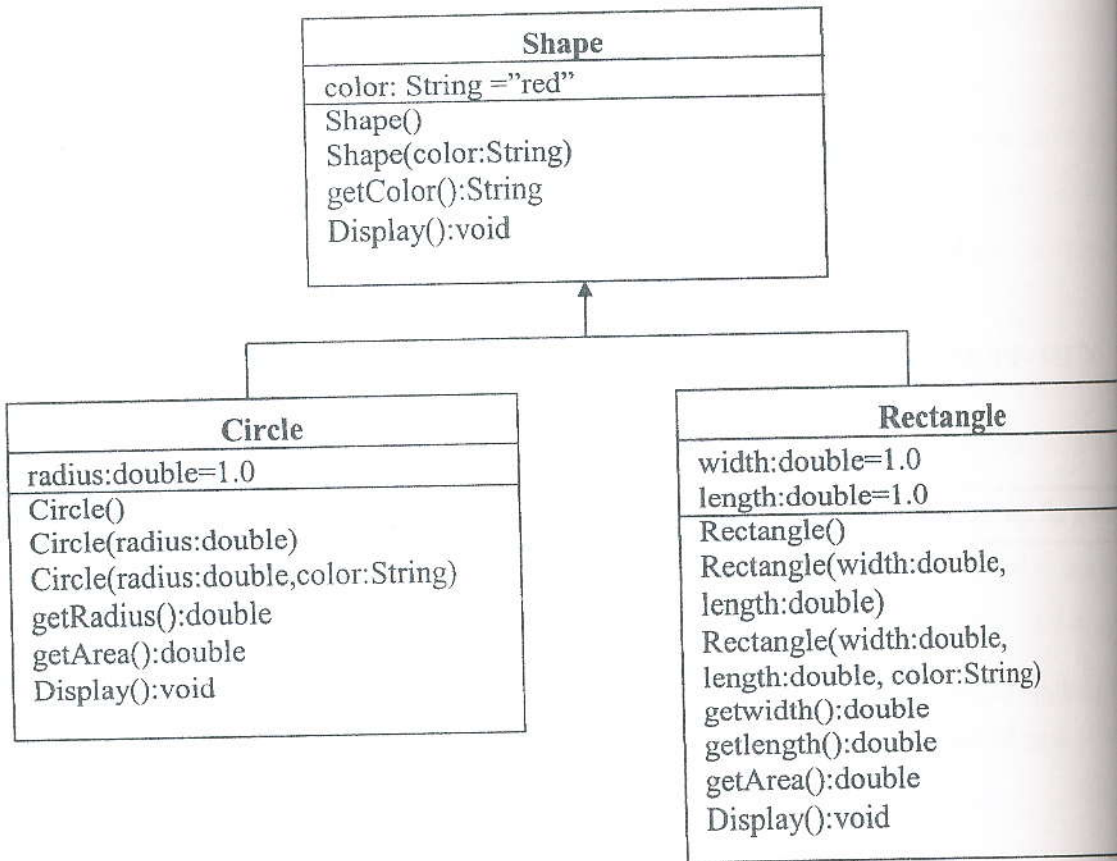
Shape

color: String ="red"

Shape()
Shape(color:String)
getColor():String
Display():void

Circle

radius:double=1.0

Circle()
Circle(radius:double)
Circle(radius:double,color:String)
getRadius():double
getArea():double
Display():void

Rectangle

width:double=1.0
length:double=1.0

Rectangle()
Rectangle(width:double, length:double)
Rectangle(width:double, length:double, color:String)
getwidth():double
getlength():double
getArea():double
Display():void